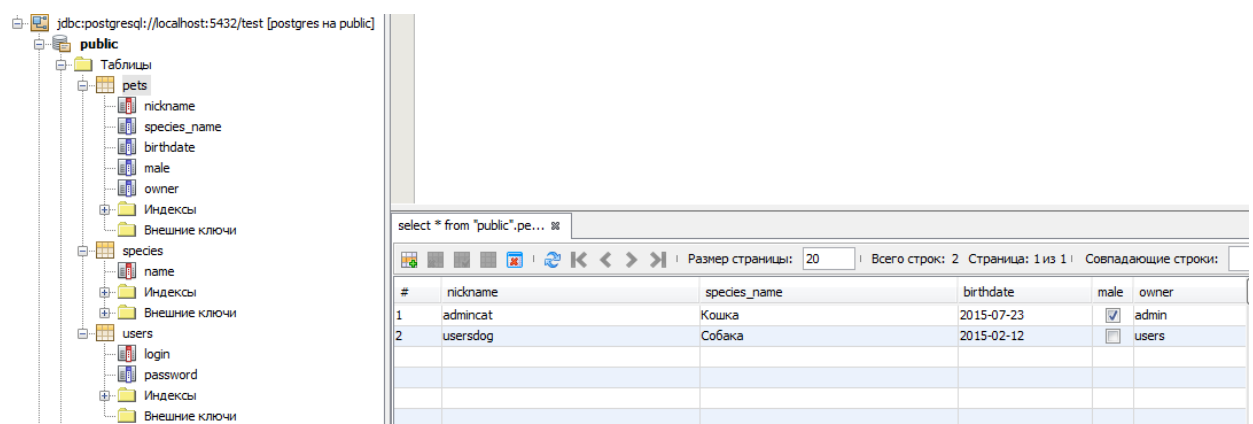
jdbc:postgresql://localhost:5432/test [postgres на public]
public
Таблицы
pets
nickname
species_name
birthdate
male
owner
Индексы
Внешние ключи
species
name
Индексы
Внешние ключи
users
login
password
Индексы
Внешние ключи

select * from "public".pe...

Размер страницы: 20 | Всего строк: 2 Страница: 1 из 1 | Совпадающие строки:

| # | nickname | species_name | birthdate | male | owner |
|---|---|---|---|---|---|
| 1 | admincat | Кошка | 2015-07-23 | ☑ | admin |
| 2 | usersdog | Собака | 2015-02-12 | ☐ | users |